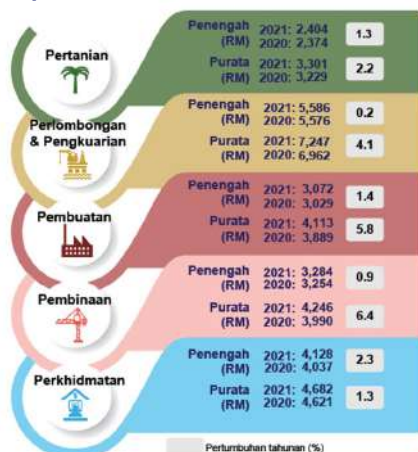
Pertanian

Penengah (RM) 2021: 2,404 2020: 2,374 1.3

Purata (RM) 2021: 3,301 2020: 3,229 2.2

Perlombongan & Pengkuarian

Penengah (RM) 2021: 5,586 2020: 5,576 0.2

Purata (RM) 2021: 7,247 2020: 6,962 4.1

Pembuatan

Penengah (RM) 2021: 3,072 2020: 3,029 1.4

Purata (RM) 2021: 4,113 2020: 3,889 5.8

Pembinaan

Penengah (RM) 2021: 3,284 2020: 3,254 0.9

Purata (RM) 2021: 4,246 2020: 3,990 6.4

Perkhidmatan

Penengah (RM) 2021: 4,128 2020: 4,037 2.3

Purata (RM) 2021: 4,682 2020: 4,621 1.3

Pertumbuhan tahunan (%)